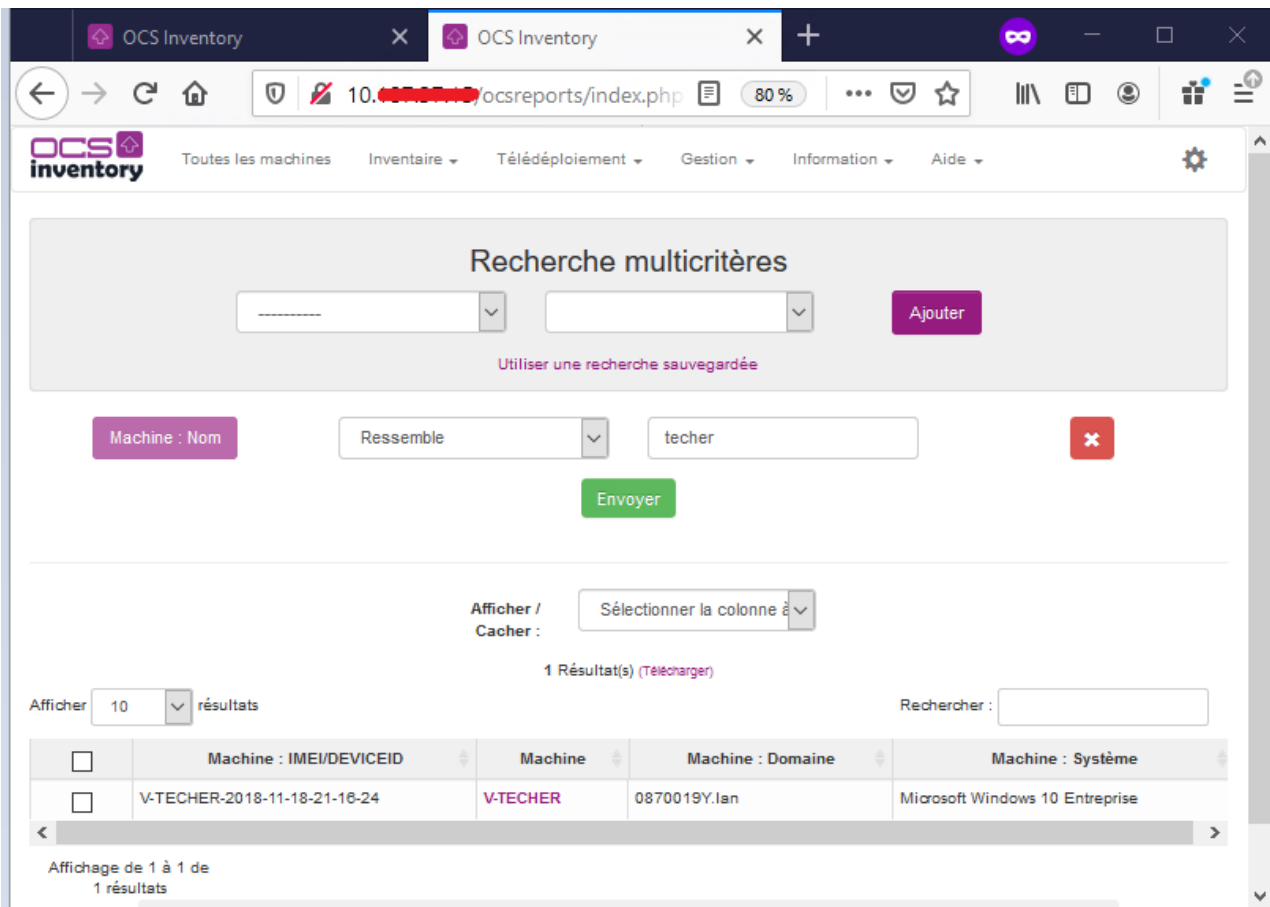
OCS Inventory
OCS Inventory
10.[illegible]/ocsreports/index.php
80 %

OCS inventory
Toutes les machines
Inventaire
Télédéploiement
Gestion
Information
Aide

Recherche multicritères
----------
Ajouter
Utiliser une recherche sauvegardée

Machine : Nom
Ressemble
techer
Envoyer

Afficher / Cacher :
Sélectionner la colonne à

1 Résultat(s) (Télécharger)

Afficher 10 résultats
Rechercher :

| | Machine : IMEI/DEVICEID | Machine | Machine : Domaine | Machine : Système |
|---|---|---|---|---|
| | V-TECHER-2018-11-18-21-16-24 | V-TECHER | 0870019Y.lan | Microsoft Windows 10 Entreprise |

Affichage de 1 à 1 de 1 résultats